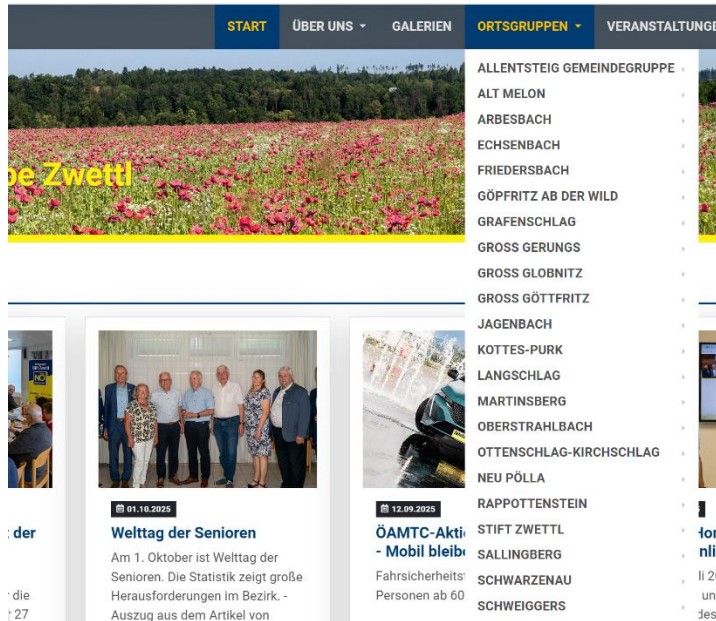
START ÜBER UNS ▾ GALERIEN ORTSGRUPPEN ▾ VERANSTALTUNGE

pe Zwettl

ALLENTSTEIG GEMEINDEGRUPPE
ALT MELON
ARBESBACH
ECHSENBACH
FRIEDERSBACH
GÖPFRITZ AB DER WILD
GRAFENSCHLAG
GROSS GERUNGS
GROSS GLOBNITZ
GROSS GÖTTFRITZ
JAGENBACH
KOTTES-PURK
LANGSCHLAG
MARTINSBERG
OBERSTRAHLBACH
OTTENSCHLAG-KIRCHSCHLAG
NEU PÖLLA
RAPPOTTENSTEIN
STIFT ZWETTL
SALLINGBERG
SCHWARZENAU
SCHWEIGGERS

: der

r die
27

01.10.2025
Weltag der Senioren
Am 1. Oktober ist Welttag der Senioren. Die Statistik zeigt große Herausforderungen im Bezirk. - Auszug aus dem Artikel von

12.09.2025
ÖAMTC-Akti
- Mobil bleib
Fahrsicherheits
Personen ab 60

Hor
nli
li 2
un
des